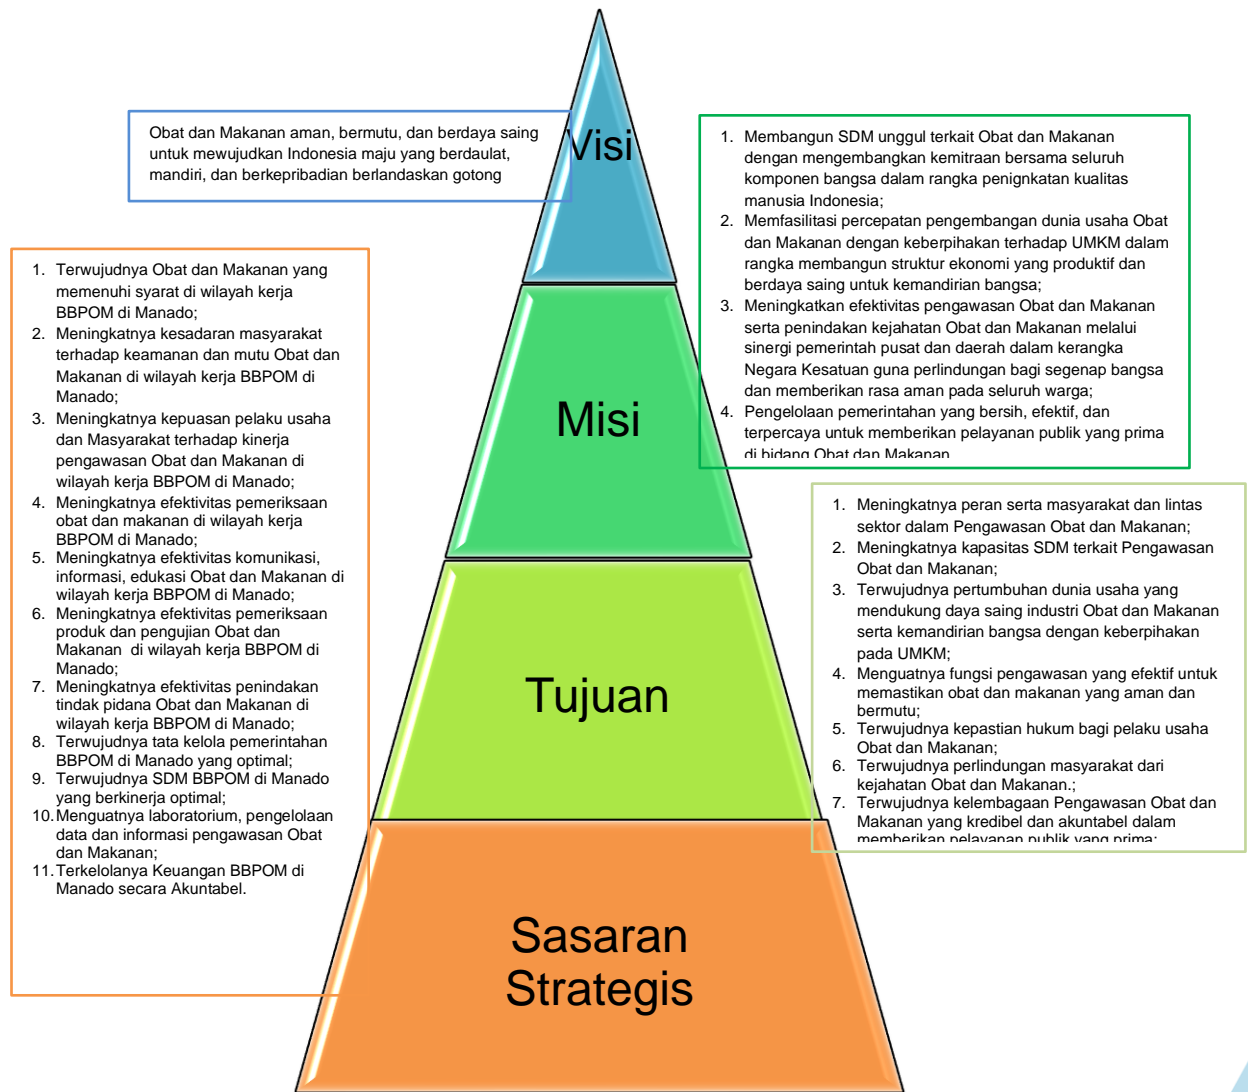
Obat dan Makanan aman, bermutu, dan berdaya saing untuk mewujudkan Indonesia maju yang berdaulat, mandiri, dan berkepribadian berlandaskan gotong

Visi

1. Membangun SDM unggul terkait Obat dan Makanan dengan mengembangkan kemitraan bersama seluruh komponen bangsa dalam rangka penignkatan kualitas manusia Indonesia;
2. Memfasilitasi percepatan pengembangan dunia usaha Obat dan Makanan dengan keberpihakan terhadap UMKM dalam rangka membangun struktur ekonomi yang produktif dan berdaya saing untuk kemandirian bangsa;
3. Meningkatkan efektivitas pengawasan Obat dan Makanan serta penindakan kejahatan Obat dan Makanan melalui sinergi pemerintah pusat dan daerah dalam kerangka Negara Kesatuan guna perlindungan bagi segenap bangsa dan memberikan rasa aman pada seluruh warga;
4. Pengelolaan pemerintahan yang bersih, efektif, dan terpercaya untuk memberikan pelayanan publik yang prima di bidang Obat dan Makanan

Misi

1. Terwujudnya Obat dan Makanan yang memenuhi syarat di wilayah kerja BBPOM di Manado;
2. Meningkatnya kesadaran masyarakat terhadap keamanan dan mutu Obat dan Makanan di wilayah kerja BBPOM di Manado;
3. Meningkatnya kepuasan pelaku usaha dan Masyarakat terhadap kinerja pengawasan Obat dan Makanan di wilayah kerja BBPOM di Manado;
4. Meningkatnya efektivitas pemeriksaan obat dan makanan di wilayah kerja BBPOM di Manado;
5. Meningkatnya efektivitas komunikasi, informasi, edukasi Obat dan Makanan di wilayah kerja BBPOM di Manado;
6. Meningkatnya efektivitas pemeriksaan produk dan pengujian Obat dan Makanan di wilayah kerja BBPOM di Manado;
7. Meningkatnya efektivitas penindakan tindak pidana Obat dan Makanan di wilayah kerja BBPOM di Manado;
8. Terwujudnya tata kelola pemerintahan BBPOM di Manado yang optimal;
9. Terwujudnya SDM BBPOM di Manado yang berkinerja optimal;
10. Menguatnya laboratorium, pengelolaan data dan informasi pengawasan Obat dan Makanan;
11. Terkelolanya Keuangan BBPOM di Manado secara Akuntabel.

1. Meningkatnya peran serta masyarakat dan lintas sektor dalam Pengawasan Obat dan Makanan;
2. Meningkatnya kapasitas SDM terkait Pengawasan Obat dan Makanan;
3. Terwujudnya pertumbuhan dunia usaha yang mendukung daya saing industri Obat dan Makanan serta kemandirian bangsa dengan keberpihakan pada UMKM;
4. Menguatnya fungsi pengawasan yang efektif untuk memastikan obat dan makanan yang aman dan bermutu;
5. Terwujudnya kepastian hukum bagi pelaku usaha Obat dan Makanan;
6. Terwujudnya perlindungan masyarakat dari kejahatan Obat dan Makanan.;
7. Terwujudnya kelembagaan Pengawasan Obat dan Makanan yang kredibel dan akuntabel dalam memberikan pelayanan publik yang prima;

Tujuan

Sasaran Strategis